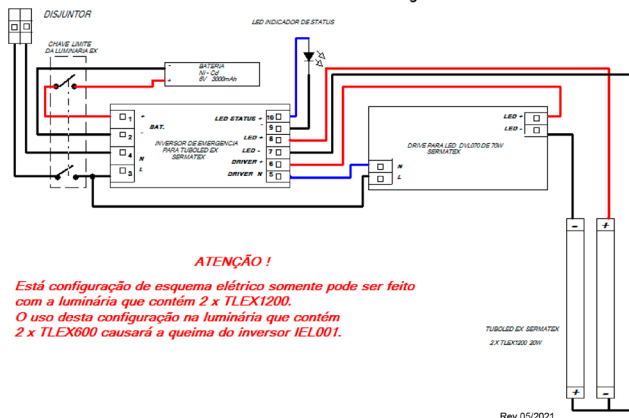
DISJUNTOR

CHAVE LIMITE DA LUMINÁRIA EX

BATERIA
Ni - Cd
+ 6V 3000mAh

LED INDICADOR DE STATUS

1
2
4
3

BAT.
N
L

INVERSOR DE EMERGENCIA PARA TUBOLED EX SERMATEX

LED STATUS + 16
LED + 8
LED - 7
DRIVER + 6
DRIVER N 5

DRIVE PARA LED DVL070 DE 70W SERMATEX

LED + 
LED - 

N
L

ATENÇÃO !

Está configuração de esquema elétrico somente pode ser feito com a luminária que contém 2 x TLEX1200.
O uso desta configuração na luminária que contém 2 x TLEX600 causará a queima do inversor IEL001.

TUBOLED EX SERMATEX
2 X TLEX1200 20W

-
+
+
+

Rev 05/2021